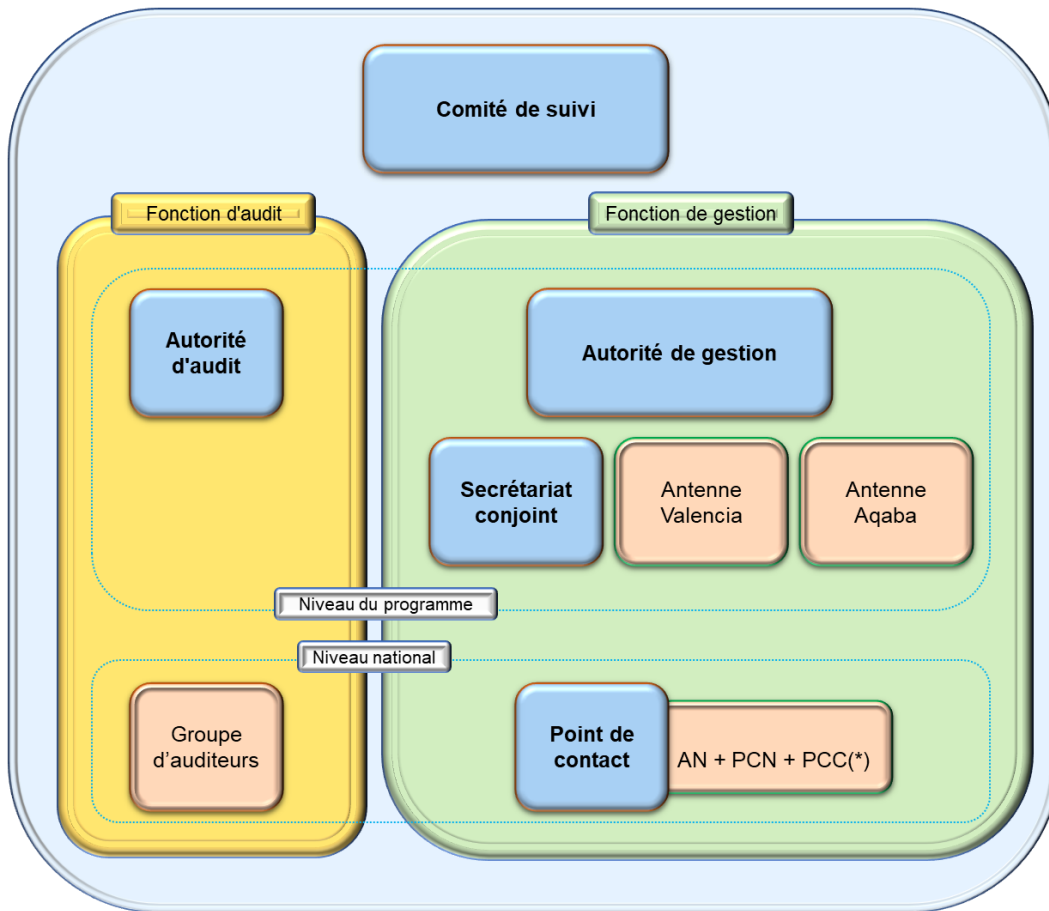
Comité de suivi

Fonction d'audit

Fonction de gestion

Autorité d'audit

Autorité de gestion

Secrétariat conjoint

Antenne Valencia

Antenne Aqaba

Niveau du programme

Niveau national

Groupe d'auditeurs

Point de contact

AN + PCN + PCC(*)